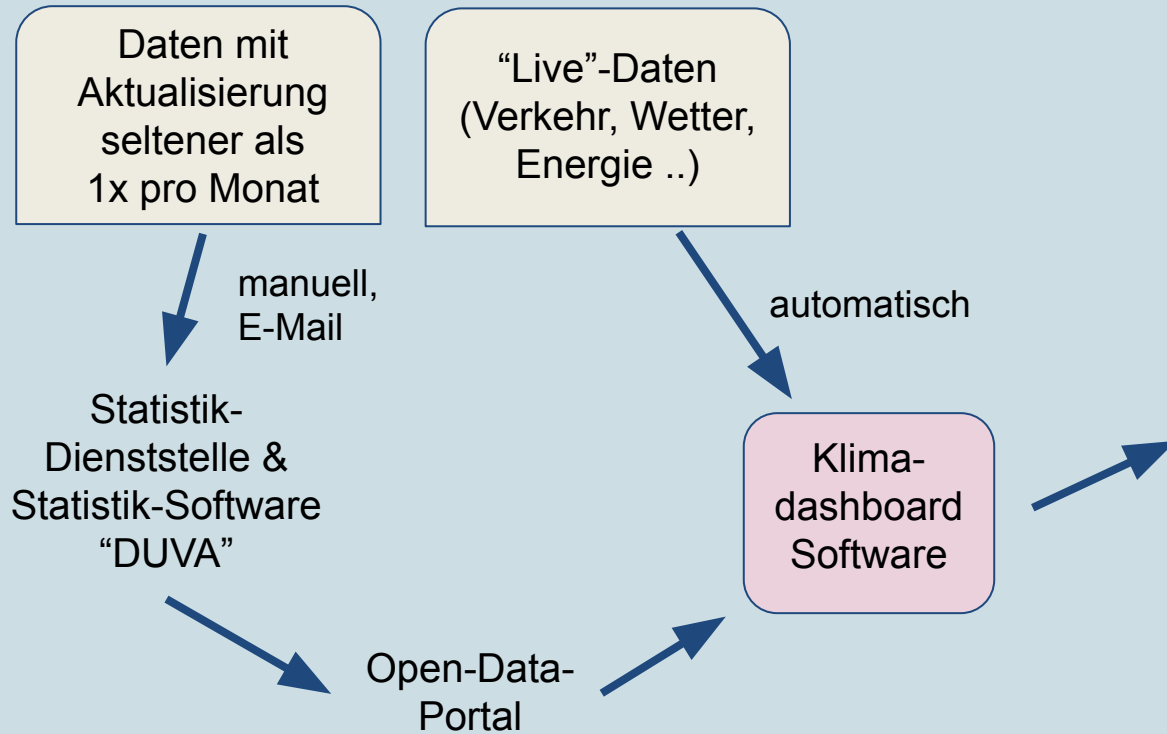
Daten mit Aktualisierung seltener als 1x pro Monat

“Live”-Daten (Verkehr, Wetter, Energie ..)

manuell, E-Mail

automatisch

Statistik-Dienststelle & Statistik-Software “DUVA”

Klima-dashboard Software

Open-Data-Portal